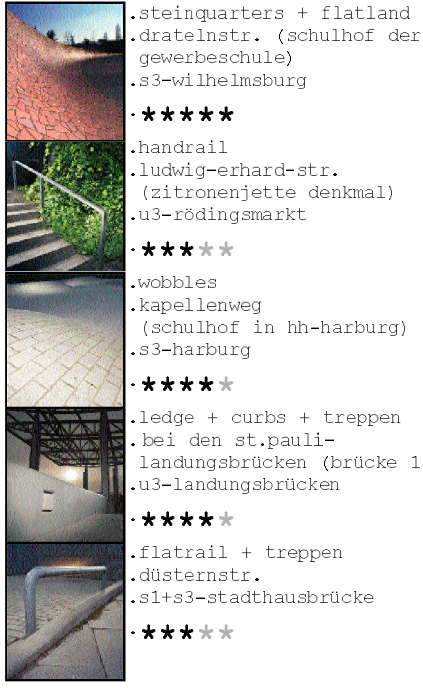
.steinquarters + flatland
.dratelnstr. (schulhof der gewerbeschule)
.s3-wilhelmsburg

.★★★★★

.handrail
.ludwig-erhard-str. (zitronenjette denkmal)
.u3-rödingsmarkt

.★★★★★

.wobbles
.kapellenweg (schulhof in hh-harburg)
.s3-harburg

.★★★★★

.ledge + curbs + treppen
.bei den st.pauli-landungsbrücken (brücke 1
.u3-landungsbrücken

.★★★★★

.flatrail + treppen
.düsternstr.
.s1+s3-stadthausbrücke

.★★★★★